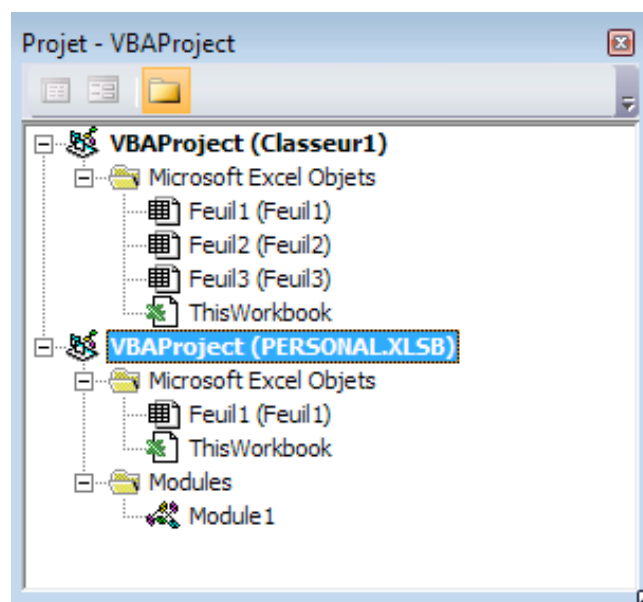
Projet - VBAProject

VBAProject (Classeur1)
Microsoft Excel Objets
Feuil1 (Feuil1)
Feuil2 (Feuil2)
Feuil3 (Feuil3)
ThisWorkbook
VBAProject (PERSONAL.XLSB)
Microsoft Excel Objets
Feuil1 (Feuil1)
ThisWorkbook
Modules
Module1